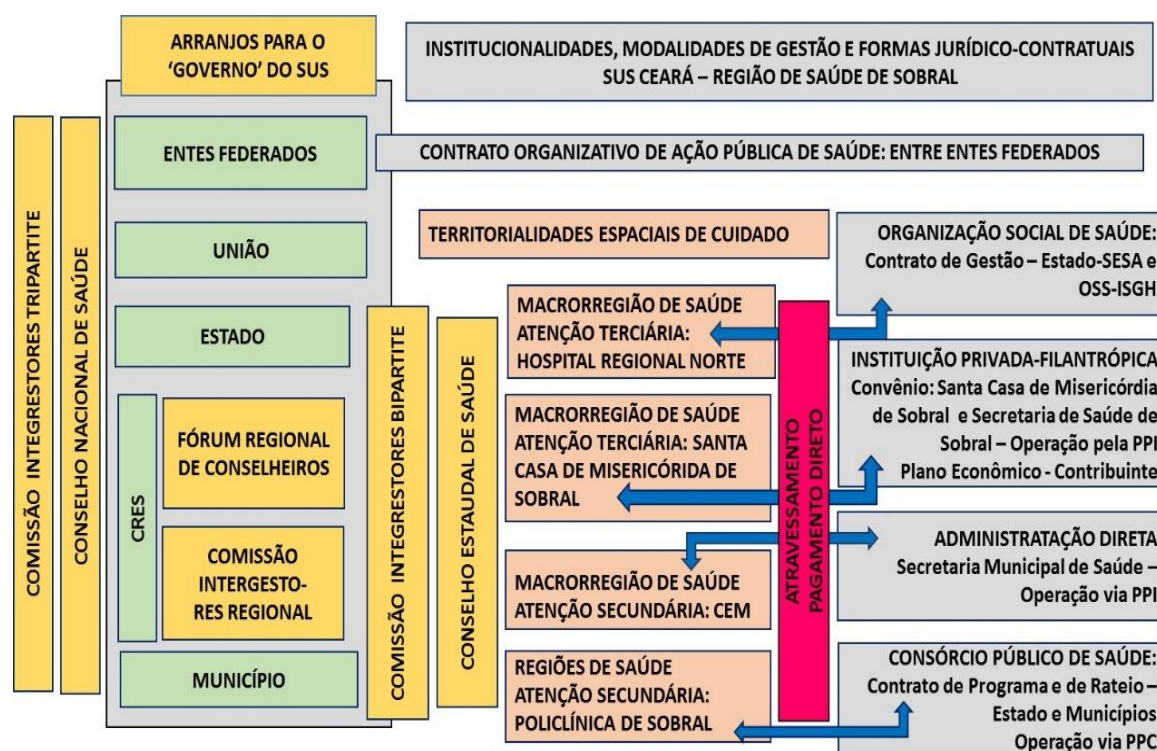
ARRANJOS PARA O 'GOVERNO' DO SUS

INSTITUCIONALIDADES, MODALIDADES DE GESTÃO E FORMAS JURÍDICO-CONTRATUAIS SUS CEARÁ – REGIÃO DE SAÚDE DE SOBRAL

COMISSÃO INTEGRESTORES TRIPARTITE

CONSELHO NACIONAL DE SAÚDE

ENTES FEDERADOS

CONTRATO ORGANIZATIVO DE AÇÃO PÚBLICA DE SAÚDE: ENTRE ENTES FEDERADOS

UNIÃO

TERRITORIALIDADES ESPACIAIS DE CUIDADO

ORGANIZAÇÃO SOCIAL DE SAÚDE: Contrato de Gestão – Estado-SESA e OSS-ISGH

ESTADO

COMISSÃO INTEGRESTORES BIPARTITE

CONSELHO ESTAUDAL DE SAÚDE

MACRORREGIÃO DE SAÚDE ATENÇÃO TERCIÁRIA: HOSPITAL REGIONAL NORTE

ATRAVESSAMENTO PAGAMENTO DIRETO

INSTITUIÇÃO PRIVADA-FILANTRÓPICA Convênio: Santa Casa de Misericórdia de Sobral e Secretaria de Saúde de Sobral – Operação pela PPI Plano Econômico - Contribuinte

CRES

FÓRUM REGIONAL DE CONSELHEIROS

MACRORREGIÃO DE SAÚDE ATENÇÃO TERCIÁRIA: SANTA CASA DE MISERICÓRIDA DE SOBRAL

COMISSÃO INTERGESTORES REGIONAL

ADMINISTRATAÇÃO DIRETA Secretaria Municipal de Saúde – Operação via PPI

MACRORREGIÃO DE SAÚDE ATENÇÃO SECUNDÁRIA: CEM

MUNICÍPIO

REGIÕES DE SAÚDE ATENÇÃO SECUNDÁRIA: POLICLÍNICA DE SOBRAL

CONSÓRCIO PÚBLICO DE SAÚDE: Contrato de Programa e de Rateio – Estado e Municípios Operação via PPC